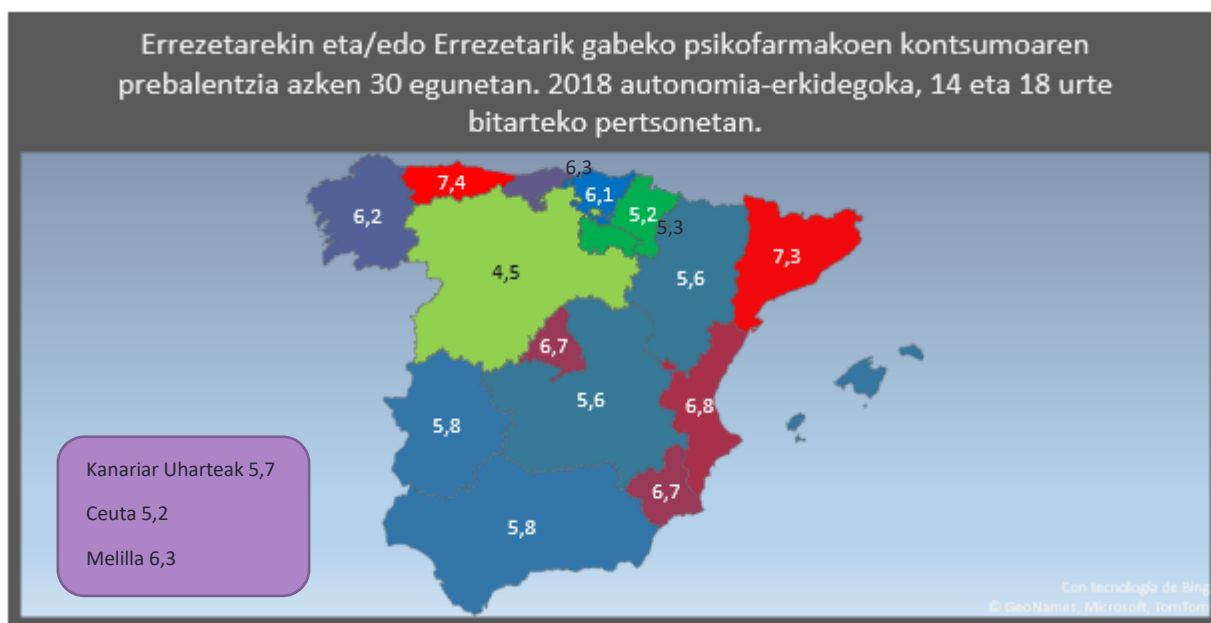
Errezetarekin eta/edo Errezetarik gabeko psikofarmakoen kontsumoaren prebalentzia azken 30 egunetan. 2018 autonomia-erkidegoka, 14 eta 18 urte bitarteko pertsonetan.

6,3
7,4
6,1
6,2
5,2
5,3
4,5
5,6
7,3
6,7
5,6
6,8
5,8
6,7
5,8

Kanariar Uharteak 5,7

Ceuta 5,2

Melilla 6,3

Con tecnología de Bing
© GeoNames, Microsoft, TomTom